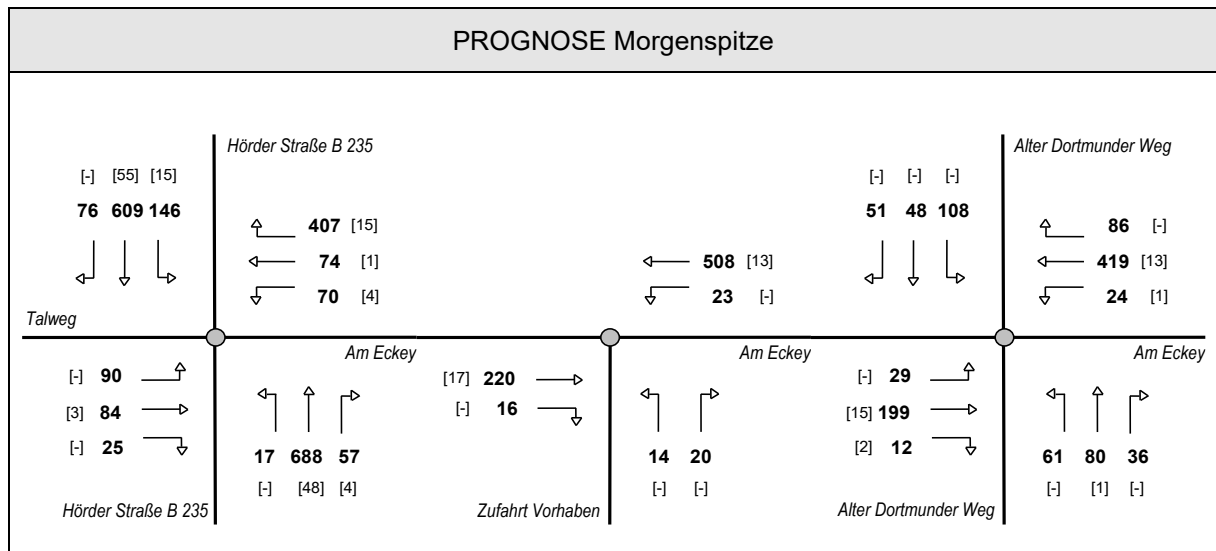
PROGNOSE Morgenspitze

Hörder Straße B 235

[-] [55] [15]
76 609 146

407 [15]
74 [1]
70 [4]

Talweg

Am Eckey

[-] 90
[3] 84
[-] 25

17 688 57
[-] [48] [4]

Hörder Straße B 235

508 [13]
23 [-]

Am Eckey

[17] 220
[-] 16

14 20
[-] [-]

Zufahrt Vorhaben

Alter Dortmunder Weg

[-] [-] [-]
51 48 108

86 [-]
419 [13]
24 [1]

Am Eckey

[-] 29
[15] 199
[2] 12

61 80 36
[-] [1] [-]

Alter Dortmunder Weg